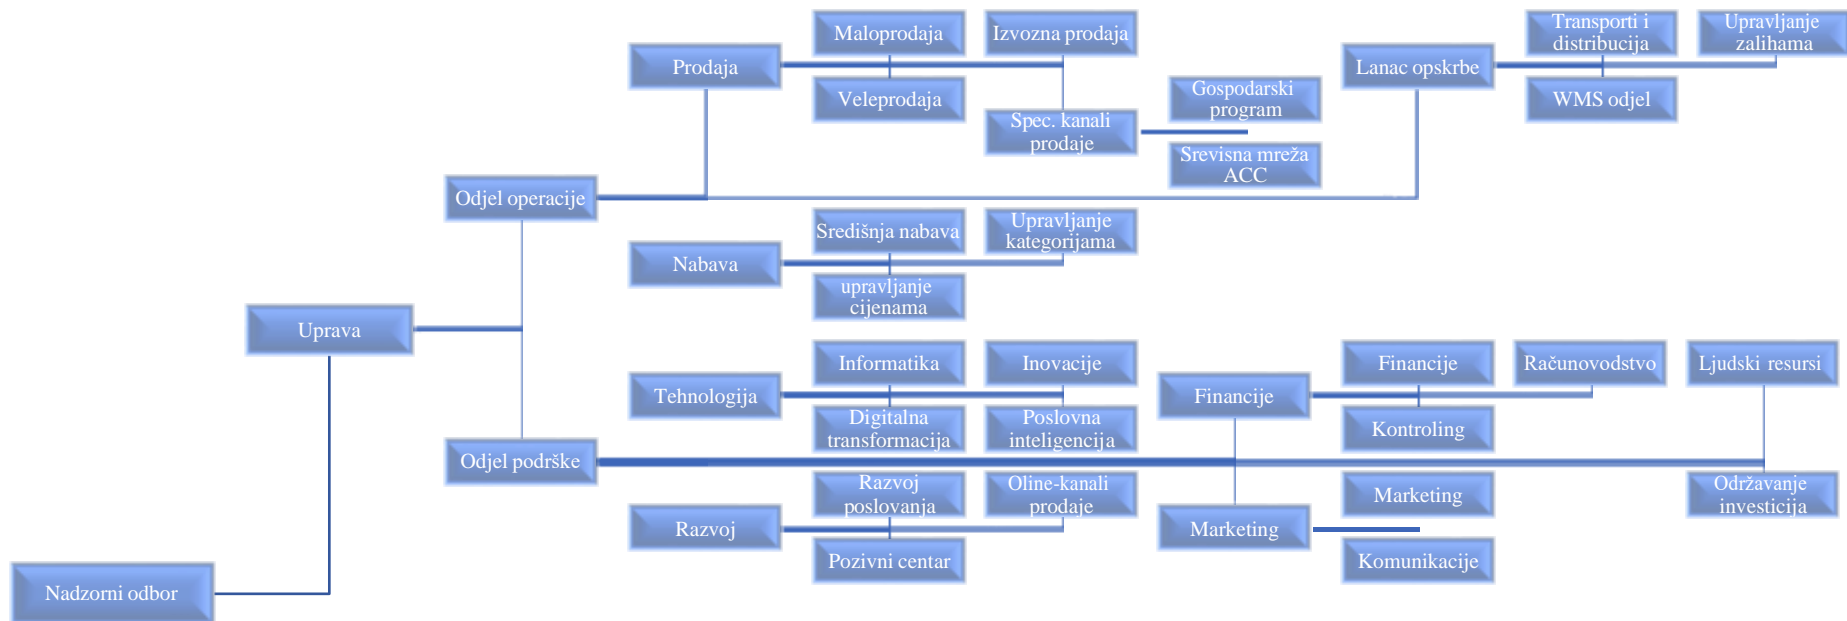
Maloprodaja

Izvozna prodaja

Transporti i distribucija

Upravljanje zalihama

Prodaja

Lanac opskrbe

Veleprodaja

Gospodarski program

WMS odjel

Spec. kanali prodaje

Srevisna mreža ACC

Odjel operacije

Središnja nabava

Upravljanje kategorijama

Nabava

upravljanje cijenama

Uprava

Informatika

Inovacije

Financije

Računovodstvo

Ljudski resursi

Tehnologija

Financije

Kontroling

Digitalna transformacija

Poslovna inteligencija

Odjel podrške

Razvoj poslovanja

Oline-kanali prodaje

Marketing

Održavanje investicija

Razvoj

Marketing

Pozivni centar

Komunikacije

Nadzorni odbor